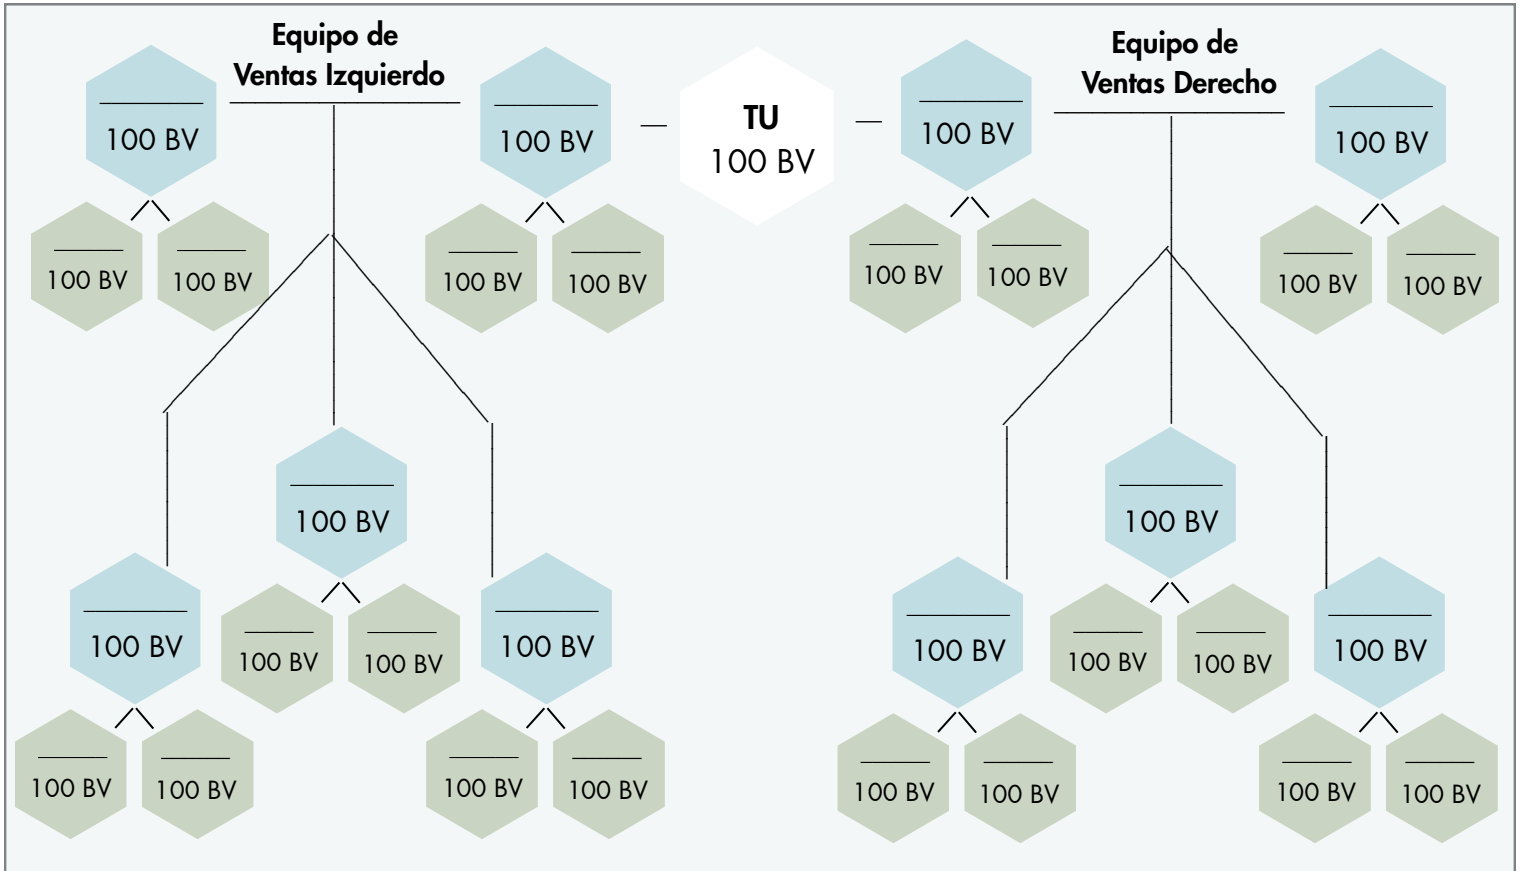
Equipo de Ventas Izquierdo

100 BV

100 BV

100 BV

100 BV

100 BV

100 BV

TU
100 BV

Equipo de Ventas Derecho

100 BV

100 BV

100 BV

100 BV

100 BV

100 BV

100 BV

100 BV

100 BV

100 BV

100 BV

100 BV

100 BV

100 BV

100 BV

100 BV

100 BV

100 BV

100 BV

100 BV

100 BV

100 BV

100 BV

100 BV

100 BV

100 BV

100 BV

100 BV

100 BV

100 BV